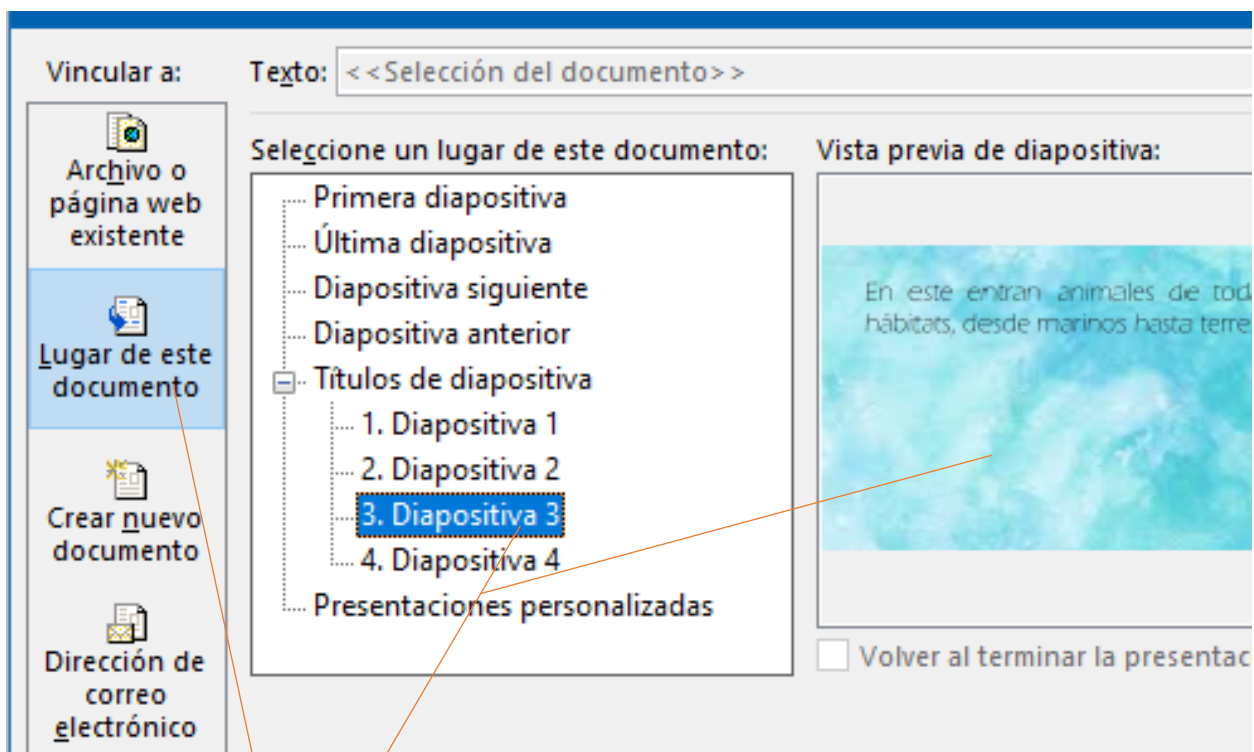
Vincular a:

Texto: <<Selección del documento>>

Archivo o página web existente

Lugar de este documento

Crear nuevo documento

Dirección de correo electrónico

Seleccione un lugar de este documento:

Primera diapositiva
Última diapositiva
Diapositiva siguiente
Diapositiva anterior
Títulos de diapositiva
1. Diapositiva 1
2. Diapositiva 2
3. Diapositiva 3
4. Diapositiva 4
Presentaciones personalizadas

Vista previa de diapositiva:

En este entran animales de tod
hábitats, desde marinos hasta terre

Volver al terminar la presentac